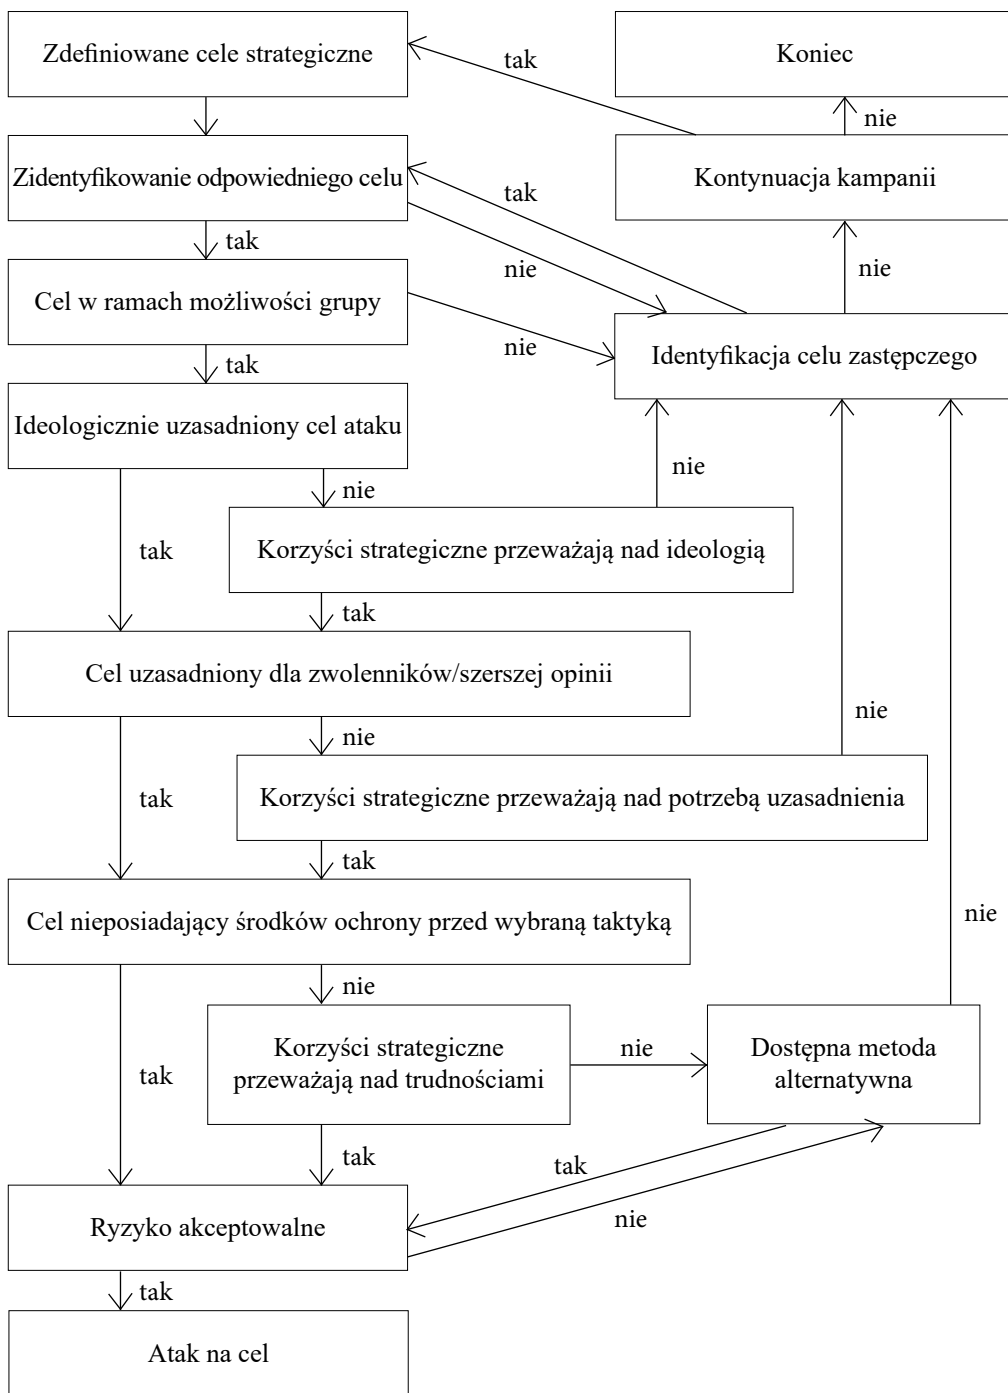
Zdefiniowane cele strategiczne

tak

Koniec

nie

Zidentyfikowanie odpowiedniego celu

tak

Kontynuacja kampanii

tak

nie

nie

Cel w ramach możliwości grupy

nie

Identyfikacja celu zastępczego

tak

Ideologicznie uzasadniony cel ataku

nie

nie

tak

Korzyści strategiczne przeważają nad ideologią

tak

Cel uzasadniony dla zwolenników/szerszej opinii

nie

nie

tak

Korzyści strategiczne przeważają nad potrzebą uzasadnienia

tak

nie

Cel nieposiadający środków ochrony przed wybraną taktyką

nie

tak

Korzyści strategiczne przeważają nad trudnościami

nie

Dostępna metoda alternatywna

tak

tak

nie

Ryzyko akceptowalne

tak

Atak na cel